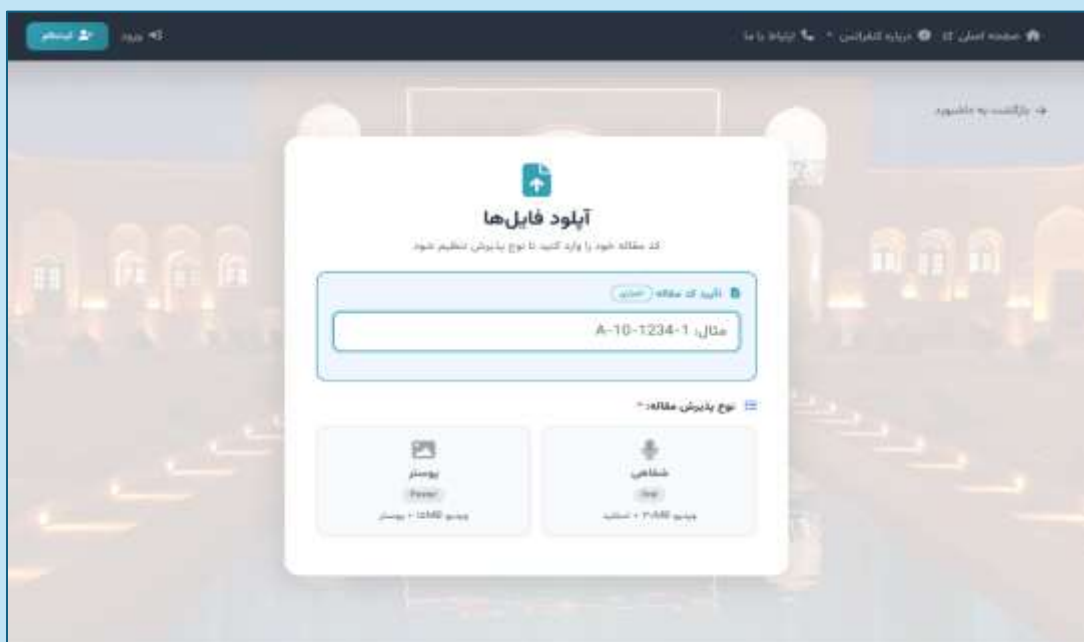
ثبت‌نام ورود

صفحه اصلی درباره کنفرانس ارتباط با ما

بازگشت به داشبورد

آپلود فایل‌ها

کد مقاله خود را وارد کنید تا نوع پذیرش تنظیم شود

تأیید کد مقاله (اجباری)

مثال: A-10-1234-1

نوع پذیرش مقاله: *

پوستر
Poster
ویدیو 1.0MB + پوستر

شفاهی
Oral
ویدیو ۲۰۰MB + اسلاید